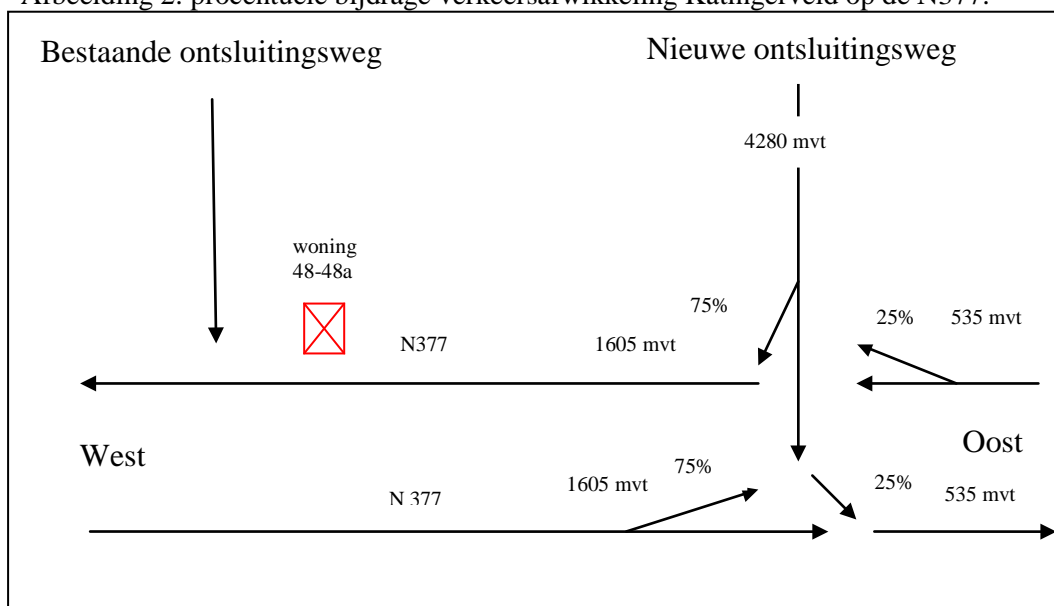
Afbeelding 2: procentuele bijdrage verkeersafwikkeling Katingerveld op de N377.

Bestaande ontsluitingsweg

Nieuwe ontsluitingsweg

4280 mvt

woning
48-48a

75%

25%

535 mvt

N377

1605 mvt

West

Oost

75%

1605 mvt

25%

535 mvt

N 377